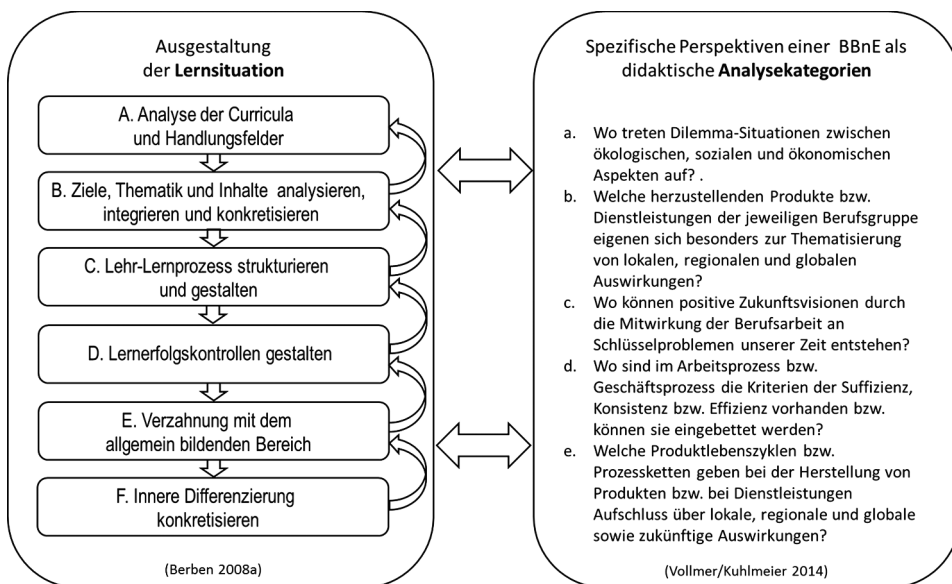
Ausgestaltung der **Lernsituation**

A. Analyse der Curricula und Handlungsfelder

B. Ziele, Thematik und Inhalte analysieren, integrieren und konkretisieren

C. Lehr-Lernprozess strukturieren und gestalten

D. Lernerfolgskontrollen gestalten

E. Verzahnung mit dem allgemein bildenden Bereich

F. Innere Differenzierung konkretisieren

(Berben 2008a)

Spezifische Perspektiven einer BBnE als didaktische **Analysekategorien**

a. Wo treten Dilemma-Situationen zwischen ökologischen, sozialen und ökonomischen Aspekten auf? .

b. Welche herzustellenden Produkte bzw. Dienstleistungen der jeweiligen Berufsgruppe eigenen sich besonders zur Thematisierung von lokalen, regionalen und globalen Auswirkungen?

c. Wo können positive Zukunftsvisionen durch die Mitwirkung der Berufsarbeit an Schlüsselproblemen unserer Zeit entstehen?

d. Wo sind im Arbeitsprozess bzw. Geschäftsprozess die Kriterien der Suffizienz, Konsistenz bzw. Effizienz vorhanden bzw. können sie eingebettet werden?

e. Welche Produktlebenszyklen bzw. Prozessketten geben bei der Herstellung von Produkten bzw. bei Dienstleistungen Aufschluss über lokale, regionale und globale sowie zukünftige Auswirkungen?

(Vollmer/Kuhlmeier 2014)